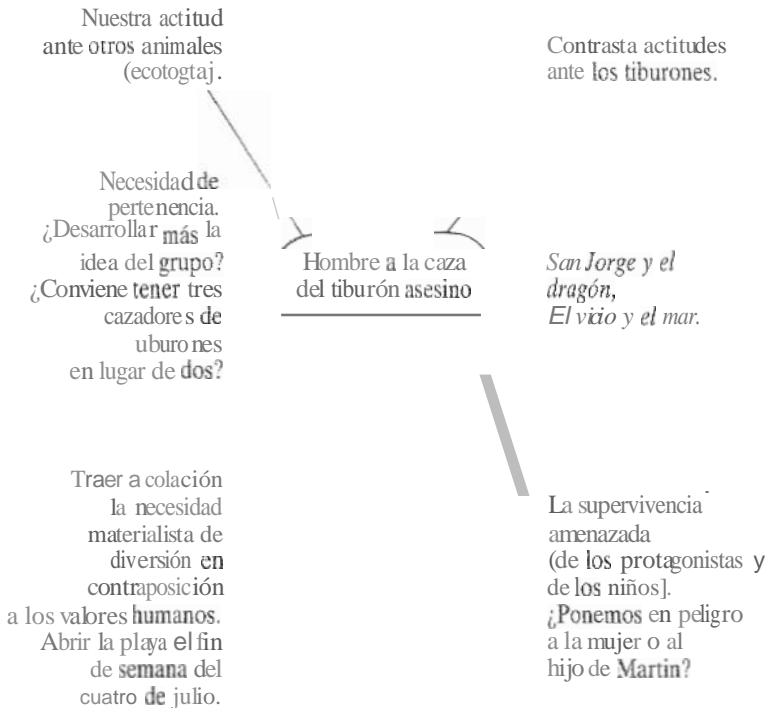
Nuestra actitud ante otros animales (ecotogtaj.

Contrasta actitudes ante los tiburones.

Necesidad de pertenencia. ¿Desarrollar más la idea del grupo? ¿Conviene tener tres cazadores de uburones en lugar de dos?

Hombre a la caza del tiburón asesino

*San Jorge y el dragón*, *El vicio y el mar.*

Traer a colación la necesidad materialista de diversión en contraposición a los valores humanos. Abrir la playa el fin de semana del cuatro de julio.

La supervivencia amenazada (de los protagonistas y de los niños]. ¿Ponemos en peligro a la mujer o al hijo de Martin?